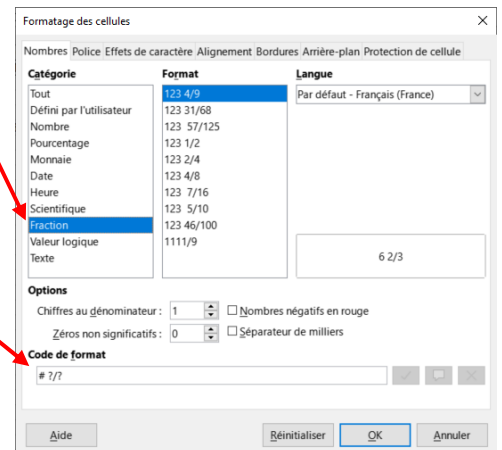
Formatage des cellules

Nombres | Police | Effets de caractère | Alignement | Bordures | Arrière-plan | Protection de cellule

Catégorie
Tout
Défini par l'utilisateur
Nombre
Pourcentage
Monnaie
Date
Heure
Scientifique
Fraction
Valeur logique
Texte

Format
123 4/9
123 31/68
123 57/125
123 1/2
123 2/4
123 4/8
123 7/16
123 5/10
123 46/100
1111/9

Langue
Par défaut - Français (France)

6 2/3

Options
Chiffres au dénominateur : 1
Nombres négatifs en rouge
Zéros non significatifs : 0
Séparateur de milliers

Code de format
# ?/?

Aide
Réinitialiser
OK
Annuler